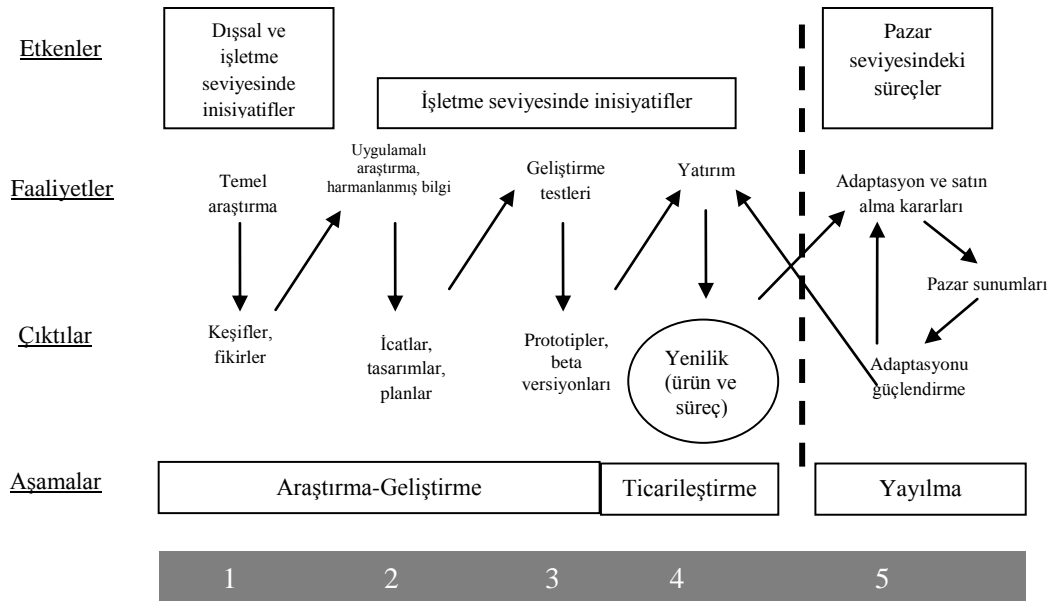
Etkenler

Dışsal ve işletme seviyesinde inisiyatifler

İşletme seviyesinde inisiyatifler

Pazar seviyesindeki süreçler

Faaliyetler

Temel araştırma

Uygulamalı araştırma, harmanlanmış bilgi

Geliştirme testleri

Yatırım

Adaptasyon ve satın alma kararları

Pazar sunumları

Çıktılar

Keşifler, fikirler

İcatlar, tasarımlar, planlar

Prototipler, beta versiyonları

Yenilik (ürün ve süreç)

Adaptasyonu güçlendirme

Aşamalar

Araştırma-Geliştirme

Ticarileştirme

Yayılma

1 2 3 4 5